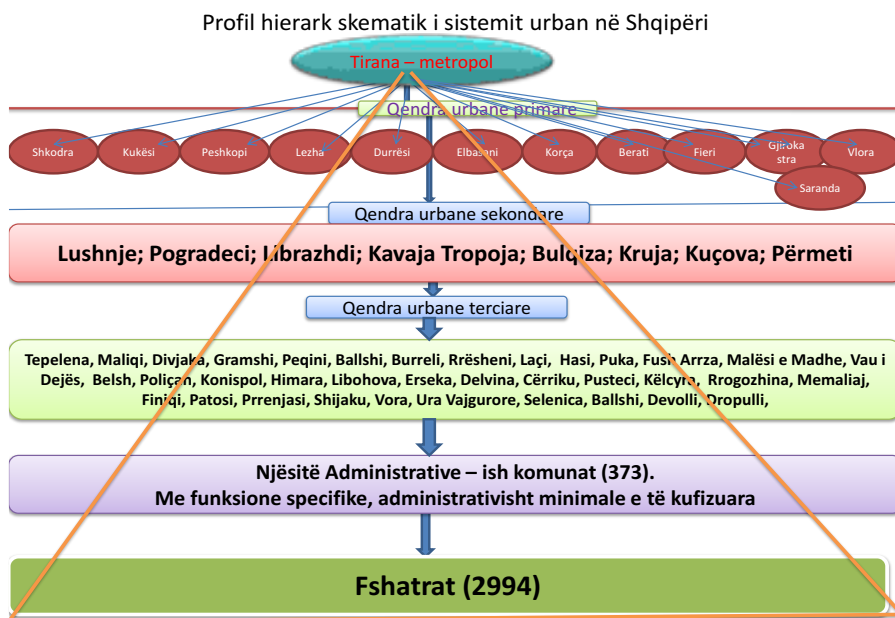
Profil hierark skematik i sistemit urban në Shqipëri

Tirana – metropol

Qendra urbane primare

Shkodra
Kukësi
Peshkopi
Lezha
Durrësi
Elbasani
Korça
Berati
Fieri
Gjirokastra
Vlora
Saranda

Qendra urbane sekondare

Lushnje; Pogradeci; Librazhdi; Kavaja Tropoja; Bulqiza; Kruja; Kuçova; Përmeti

Qendra urbane terciare

Tepelena, Maliqi, Divjaka, Gramshi, Peqini, Ballshi, Burreli, Rrësheni, Laçi, Hasi, Puka, Fushë Arrza, Malësi e Madhe, Vau i Dejës, Belsh, Poliçan, Konispol, Himara, Libohova, Erseka, Delvina, Cërriku, Pusteci, Këlcyra, Rrogozhina, Memaliaj, Finiqi, Patosi, Prrenjasi, Shijaku, Vora, Ura Vajgurore, Selenica, Ballshi, Devolli, Dropulli,

Njësitë Administrative – ish komunat (373).
Me funksione specifike, administrativisht minimale e të kufizuara

Fshatrat (2994)